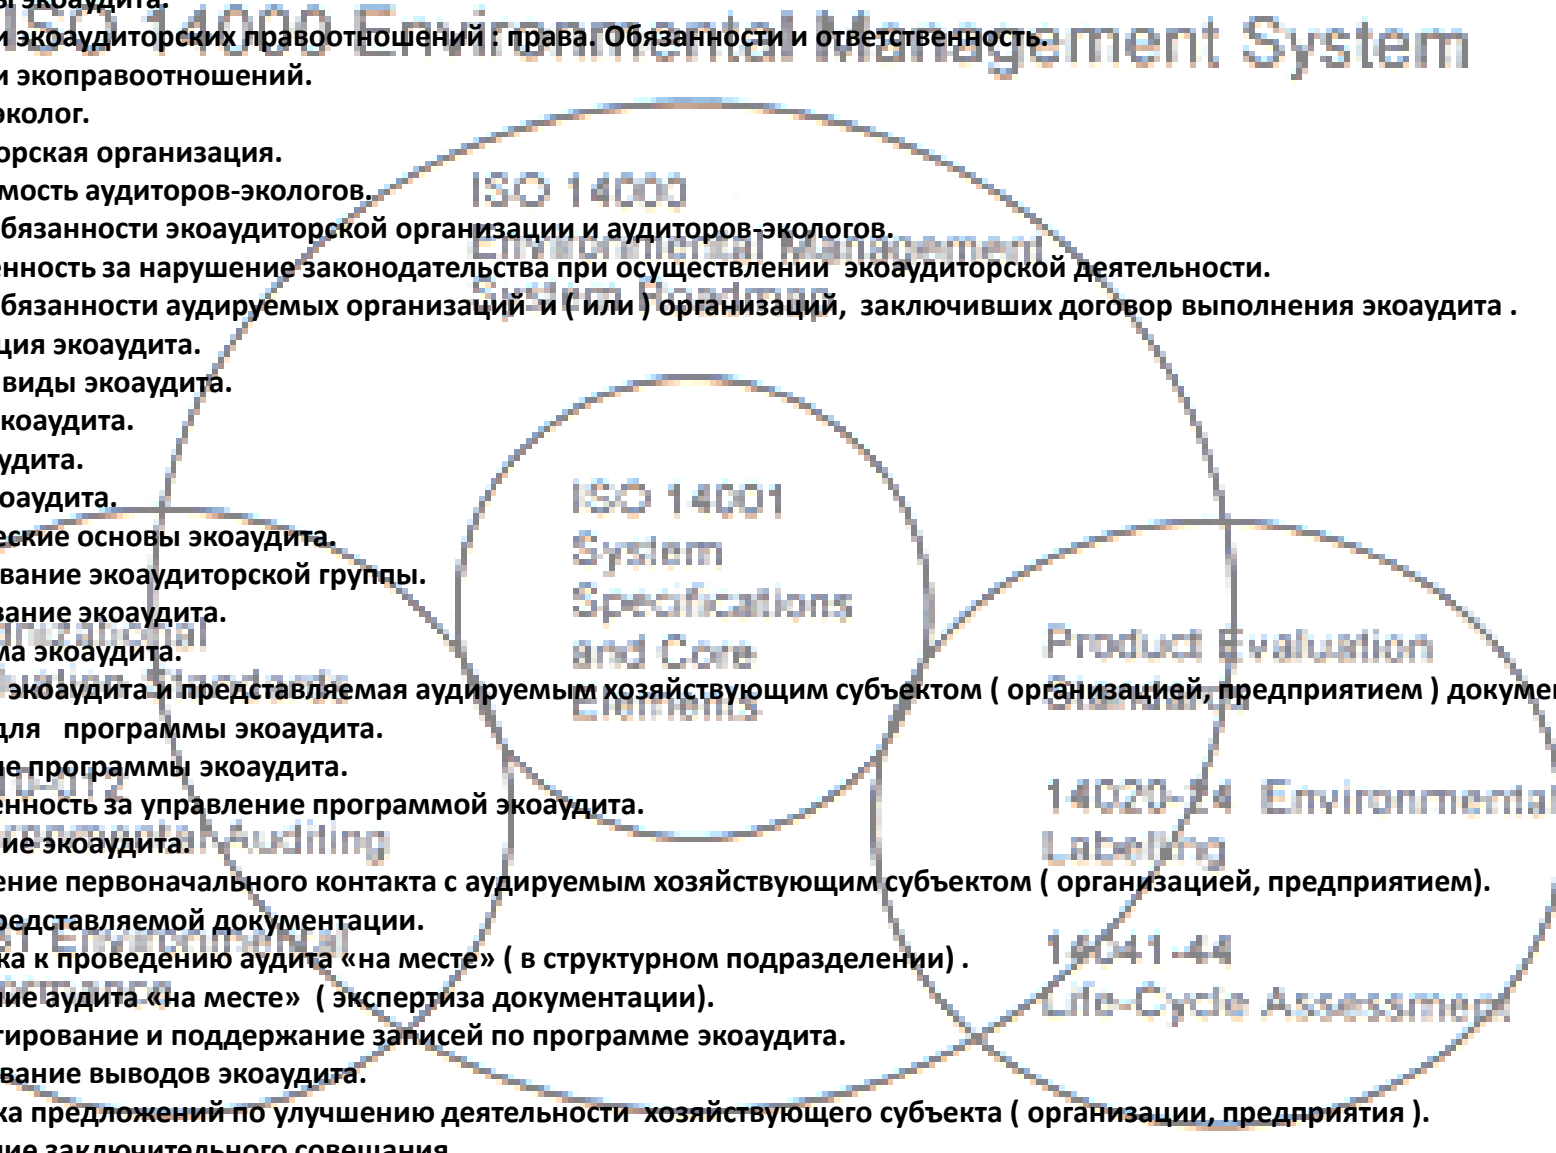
ы экоаудита.
и экоаудиторских правоотношений : права. Обязанности и ответственность.
и экоправоотношений.
колог.
рская организация.
мость аудиторов-экологов.
бязанности экоаудиторской организации и аудиторов-экологов.
нность за нарушение законодательства при осуществлении экоаудиторской деятельности.
бязанности аудируемых организаций и ( или ) организаций, заключивших договор выполнения экоаудита .
ция экоаудита.
виды экоаудита.
коаудита.
удита.
оаудита.
еские основы экоаудита.
вание экоаудиторской группы.
зание экоаудита.
ма экоаудита.
экоаудита и представляемая аудируемым хозяйствующим субъектом ( организацией, предприятием ) докуме
для программы экоаудита.
е программы экоаудита.
нность за управление программой экоаудита.
ие экоаудита.
ение первоначального контакта с аудируемым хозяйствующим субъектом ( организацией, предприятием).
едставляемой документации.
ка к проведению аудита «на месте» ( в структурном подразделении) .
ие аудита «на месте» ( экспертиза документации).
тирование и поддержание записей по программе экоаудита.
вание выводов экоаудита.
ка предложений по улучшению деятельности хозяйствующего субъекта ( организации, предприятия ).
ие заключительного совещания.

ISO 14000 Environmental Management System

ISO 14000
Environmental Management
System Roadmap

ISO 14001
System
Specifications
and Core
Elements

Product Evaluation
Standards

14020-24 Environmental
Labeling

14041-44
Life-Cycle Assessment

Organizational
Evaluation Standards

14010-12
Environmental Auditing

14031 Environmental
Performance